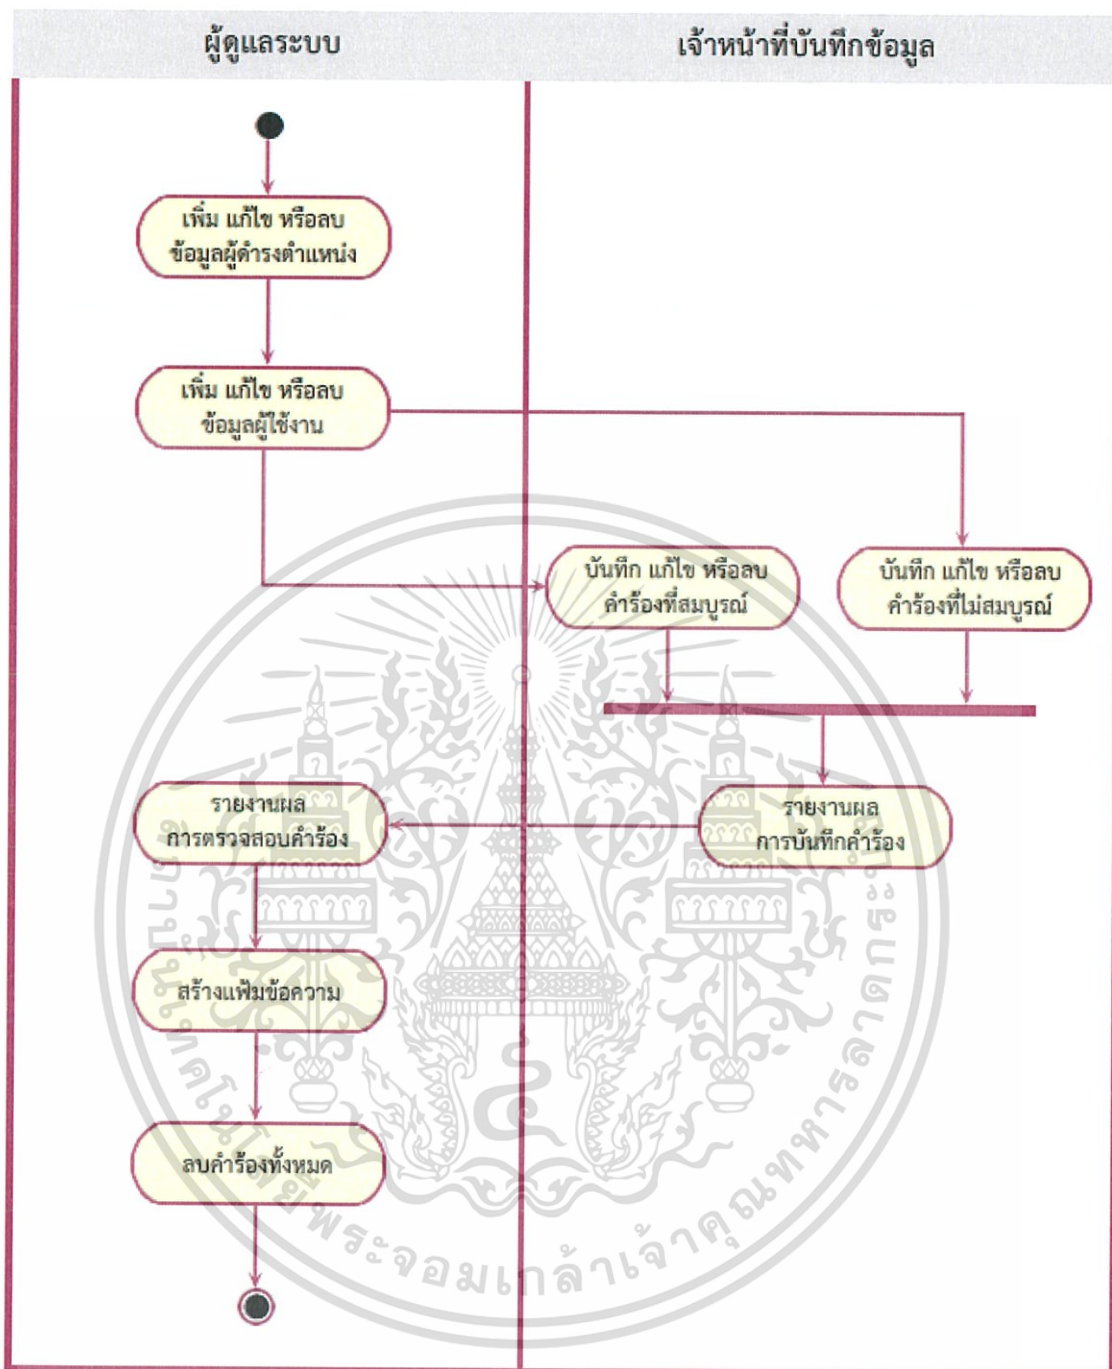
ผู้ดูแลระบบ

เจ้าหน้าที่บันทึกข้อมูล

เพิ่ม แก้ไข หรือลบ ข้อมูลผู้ดำรงตำแหน่ง

เพิ่ม แก้ไข หรือลบ ข้อมูลผู้ใช้งาน

บันทึก แก้ไข หรือลบ คำร้องที่สมบูรณ์

บันทึก แก้ไข หรือลบ คำร้องที่ไม่สมบูรณ์

รายงานผล การตรวจสอบคำร้อง

รายงานผล การบันทึกคำร้อง

สร้างแฟ้มข้อความ

ลบคำร้องทั้งหมด

สถาบันเทคโนโลยีพระจอมเกล้าเจ้าคุณทหารลาดกระบัง